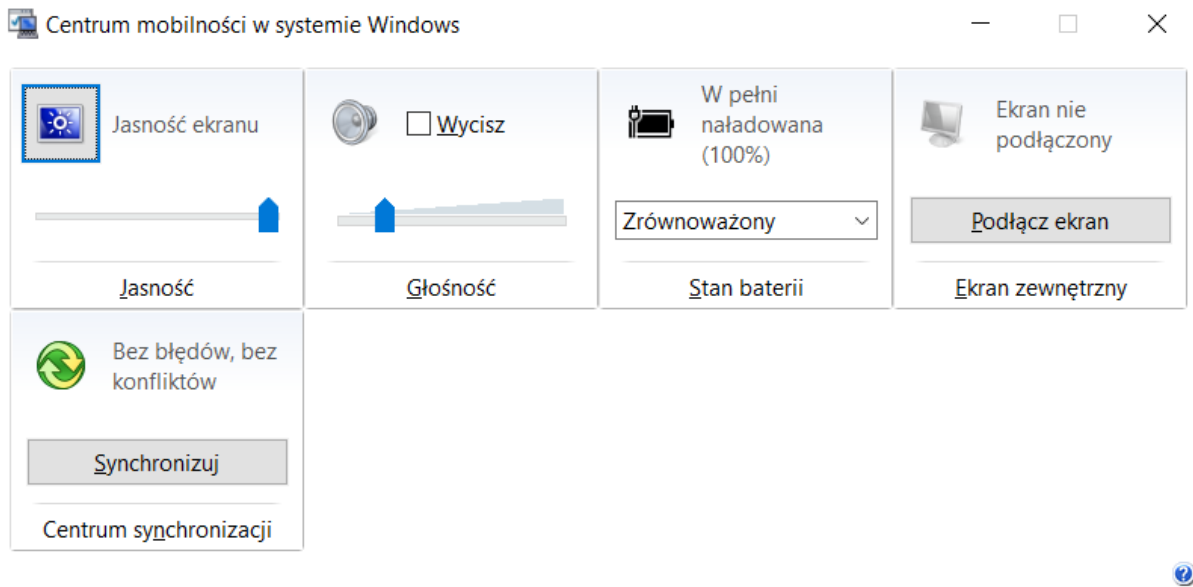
Centrum mobilności w systemie Windows

Jasność ekranu

Jasność

Wycisz

Głośność

W pełni naładowana (100%)

Zrównoważony

Stan baterii

Ekran nie podłączony

Podłącz ekran

Ekran zewnętrzny

Bez błędów, bez konfliktów

Synchronizuj

Centrum synchronizacji